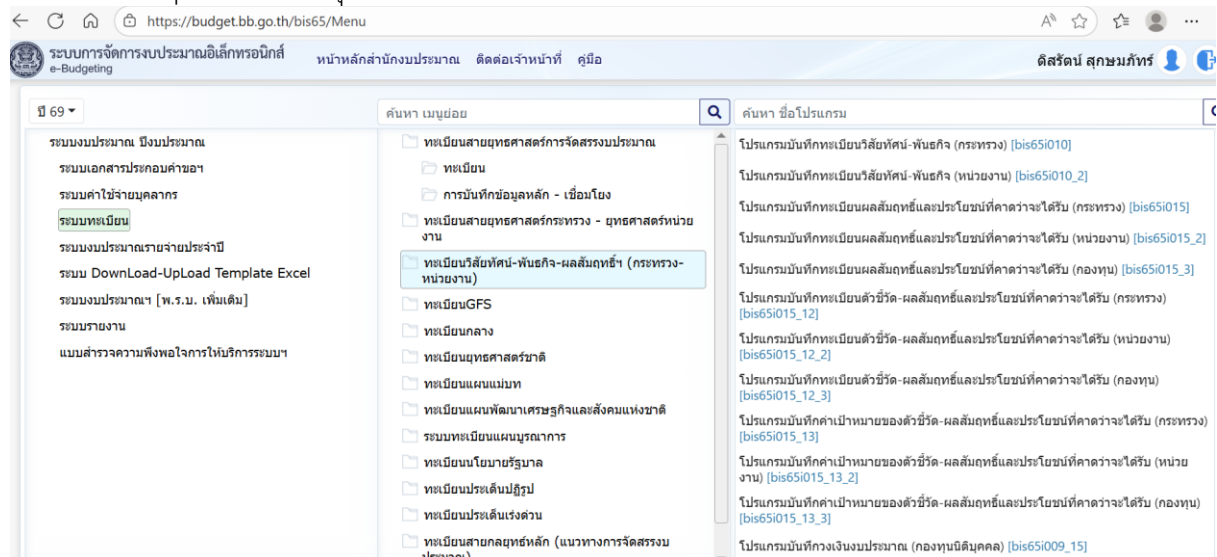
https://budget.bb.go.th/bis65/Menu

ระบบการจัดการงบประมาณอิเล็กทรอนิกส์
e-Budgeting

หน้าหลักสำนักงบประมาณ ติดต่อเจ้าหน้าที่ คู่มือ

ดิสรัตน์ สุกษมภัทร์

ปี 69

ค้นหา เมนูย่อย

ค้นหา ชื่อโปรแกรม

ระบบงบประมาณ ปีงบประมาณ
ระบบเอกสารประกอบคำขอฯ
ระบบค่าใช้จ่ายบุคลากร
ระบบทะเบียน
ระบบงบประมาณรายจ่ายประจำปี
ระบบ DownLoad-UpLoad Template Excel
ระบบงบประมาณฯ [พ.ร.บ. เพิ่มเติม]
ระบบรายงาน
แบบสำรวจความพึงพอใจการให้บริการระบบฯ

ทะเบียนสายยุทธศาสตร์การจัดสรรงบประมาณ
ทะเบียน
การบันทึกข้อมูลหลัก - เชื่อมโยง
ทะเบียนสายยุทธศาสตร์กระทรวง - ยุทธศาสตร์หน่วยงาน
ทะเบียนวิสัยทัศน์-พันธกิจ-ผลสัมฤทธิ์ฯ (กระทรวง-หน่วยงาน)
ทะเบียนGFS
ทะเบียนกลาง
ทะเบียนยุทธศาสตร์ชาติ
ทะเบียนแผนแม่บท
ทะเบียนแผนพัฒนาเศรษฐกิจและสังคมแห่งชาติ
ระบบทะเบียนแผนบูรณาการ
ทะเบียนนโยบายรัฐบาล
ทะเบียนประเด็นปฏิรูป
ทะเบียนประเด็นเร่งด่วน
ทะเบียนสายกลยุทธ์หลัก (แนวทางการจัดสรรงบ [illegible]

โปรแกรมบันทึกทะเบียนวิสัยทัศน์-พันธกิจ (กระทรวง) [bis65i010]
โปรแกรมบันทึกทะเบียนวิสัยทัศน์-พันธกิจ (หน่วยงาน) [bis65i010_2]
โปรแกรมบันทึกทะเบียนผลสัมฤทธิ์และประโยชน์ที่คาดว่าจะได้รับ (กระทรวง) [bis65i015]
โปรแกรมบันทึกทะเบียนผลสัมฤทธิ์และประโยชน์ที่คาดว่าจะได้รับ (หน่วยงาน) [bis65i015_2]
โปรแกรมบันทึกทะเบียนผลสัมฤทธิ์และประโยชน์ที่คาดว่าจะได้รับ (กองทุน) [bis65i015_3]
โปรแกรมบันทึกทะเบียนตัวชี้วัด-ผลสัมฤทธิ์และประโยชน์ที่คาดว่าจะได้รับ (กระทรวง) [bis65i015_12]
โปรแกรมบันทึกทะเบียนตัวชี้วัด-ผลสัมฤทธิ์และประโยชน์ที่คาดว่าจะได้รับ (หน่วยงาน) [bis65i015_12_2]
โปรแกรมบันทึกทะเบียนตัวชี้วัด-ผลสัมฤทธิ์และประโยชน์ที่คาดว่าจะได้รับ (กองทุน) [bis65i015_12_3]
โปรแกรมบันทึกค่าเป้าหมายของตัวชี้วัด-ผลสัมฤทธิ์และประโยชน์ที่คาดว่าจะได้รับ (กระทรวง) [bis65i015_13]
โปรแกรมบันทึกค่าเป้าหมายของตัวชี้วัด-ผลสัมฤทธิ์และประโยชน์ที่คาดว่าจะได้รับ (หน่วยงาน) [bis65i015_13_2]
โปรแกรมบันทึกค่าเป้าหมายของตัวชี้วัด-ผลสัมฤทธิ์และประโยชน์ที่คาดว่าจะได้รับ (กองทุน) [bis65i015_13_3]
โปรแกรมบันทึกวงเงินงบประมาณ (กองทุนนิติบุคคล) [bis65i009_15]